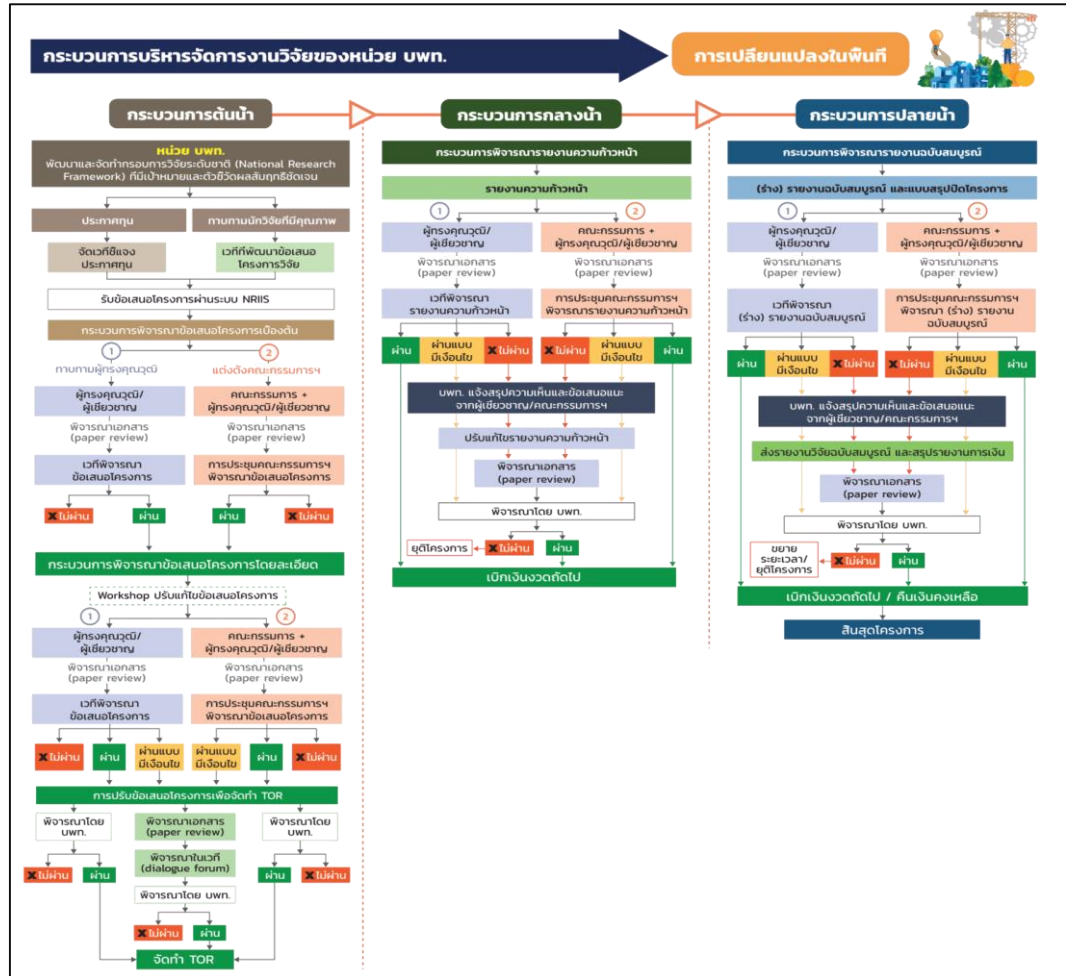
กระบวนการบริหารจัดการงานวิจัยของหน่วย บพท.

การเปลี่ยนแปลงในพื้นที่

กระบวนการต้นน้ำ

หน่วย บพท.
พัฒนาและจัดทำกรอบการวิจัยระดับชาติ (National Research Framework) ที่มีเป้าหมายและตัวชี้วัดผลสัมฤทธิ์ชัดเจน

ประกาศทุน

ทาบทามนักวิจัยที่มีคุณภาพ

จัดเวทีชี้แจงประกาศทุน

เวทีที่พัฒนาข้อเสนอโครงการวิจัย

รับข้อเสนอโครงการผ่านระบบ NRIIS

กระบวนการพิจารณาข้อเสนอโครงการเบื้องต้น

1 ทาบทามผู้ทรงคุณวุฒิ

2 แต่งตั้งคณะกรรมการฯ

ผู้ทรงคุณวุฒิ/ผู้เชี่ยวชาญ

คณะกรรมการ + ผู้ทรงคุณวุฒิ/ผู้เชี่ยวชาญ

พิจารณาเอกสาร (paper review)

พิจารณาเอกสาร (paper review)

เวทีพิจารณาข้อเสนอโครงการ

การประชุมคณะกรรมการฯ พิจารณาข้อเสนอโครงการ

ไม่ผ่าน ผ่าน ผ่าน ไม่ผ่าน

กระบวนการพิจารณาข้อเสนอโครงการโดยละเอียด

Workshop ปรับแก้ไขข้อเสนอโครงการ

1 ผู้ทรงคุณวุฒิ/ผู้เชี่ยวชาญ

2 คณะกรรมการ + ผู้ทรงคุณวุฒิ/ผู้เชี่ยวชาญ

พิจารณาเอกสาร (paper review)

พิจารณาเอกสาร (paper review)

เวทีพิจารณาข้อเสนอโครงการ

การประชุมคณะกรรมการฯ พิจารณาข้อเสนอโครงการ

ไม่ผ่าน ผ่าน ผ่านแบบมีเงื่อนไข ผ่านแบบมีเงื่อนไข ผ่าน ไม่ผ่าน

การปรับข้อเสนอโครงการเพื่อจัดทำ TOR

พิจารณาโดย บพท.

พิจารณาเอกสาร (paper review)

พิจารณาโดย บพท.

พิจารณาในเวที (dialogue forum)

พิจารณาโดย บพท.

ไม่ผ่าน ผ่าน ผ่าน ไม่ผ่าน

ไม่ผ่าน ผ่าน

จัดทำ TOR

กระบวนการกลางน้ำ

กระบวนการพิจารณารายงานความก้าวหน้า

รายงานความก้าวหน้า

1 ผู้ทรงคุณวุฒิ/ผู้เชี่ยวชาญ

2 คณะกรรมการ + ผู้ทรงคุณวุฒิ/ผู้เชี่ยวชาญ

พิจารณาเอกสาร (paper review)

พิจารณาเอกสาร (paper review)

เวทีพิจารณารายงานความก้าวหน้า

การประชุมคณะกรรมการฯ พิจารณารายงานความก้าวหน้า

ผ่าน ผ่านแบบมีเงื่อนไข ไม่ผ่าน ไม่ผ่าน ผ่านแบบมีเงื่อนไข ผ่าน

บพท. แจ้งสรุปความเห็นและข้อเสนอแนะจากผู้เชี่ยวชาญ/คณะกรรมการฯ

ปรับแก้ไขรายงานความก้าวหน้า

พิจารณาเอกสาร (paper review)

พิจารณาโดย บพท.

ยุติโครงการ ไม่ผ่าน ผ่าน

เบิกเงินงวดถัดไป

กระบวนการปลายน้ำ

กระบวนการพิจารณารายงานฉบับสมบูรณ์

(ร่าง) รายงานฉบับสมบูรณ์ และแบบสรุปปิดโครงการ

1 ผู้ทรงคุณวุฒิ/ผู้เชี่ยวชาญ

2 คณะกรรมการ + ผู้ทรงคุณวุฒิ/ผู้เชี่ยวชาญ

พิจารณาเอกสาร (paper review)

พิจารณาเอกสาร (paper review)

เวทีพิจารณา (ร่าง) รายงานฉบับสมบูรณ์

การประชุมคณะกรรมการฯ พิจารณา (ร่าง) รายงานฉบับสมบูรณ์

ผ่าน ผ่านแบบมีเงื่อนไข ไม่ผ่าน ไม่ผ่าน ผ่านแบบมีเงื่อนไข ผ่าน

บพท. แจ้งสรุปความเห็นและข้อเสนอแนะจากผู้เชี่ยวชาญ/คณะกรรมการฯ

ส่งรายงานวิจัยฉบับสมบูรณ์ และสรุปรายงานการเงิน

พิจารณาเอกสาร (paper review)

พิจารณาโดย บพท.

ขยายระยะเวลา/ยุติโครงการ ไม่ผ่าน ผ่าน

เบิกเงินงวดถัดไป / คืนเงินคงเหลือ

สิ้นสุดโครงการ